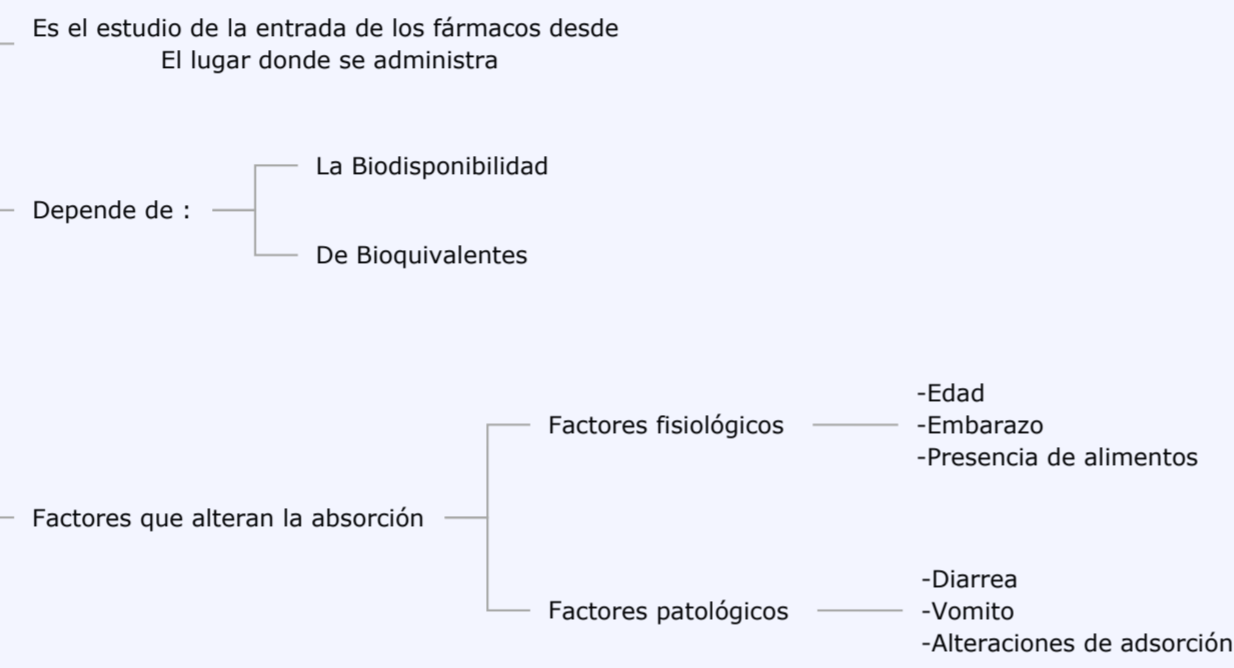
Es el estudio de la entrada de los fármacos desde
El lugar donde se administra

Depende de :

La Biodisponibilidad

De Bioquivalentes

Factores que alteran la absorción

Factores fisiológicos

-Edad
-Embarazo
-Presencia de alimentos

Factores patológicos

-Diarrea
-Vomito
-Alteraciones de adsorción